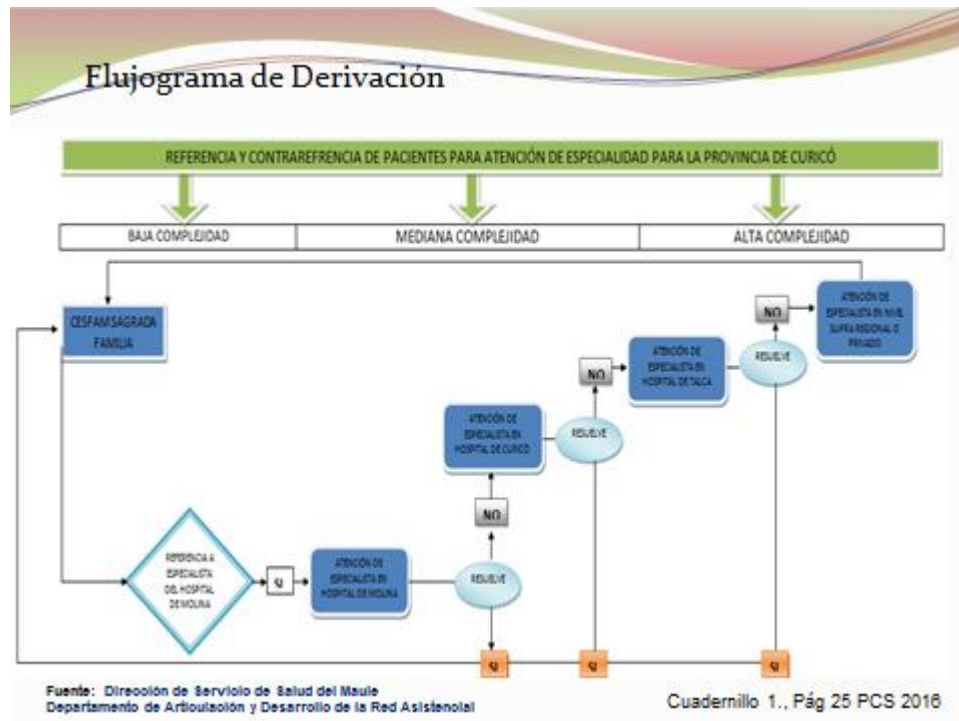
Flujograma de Derivación

REFERENCIA Y CONTRAREFRENCIA DE PACIENTES PARA ATENCIÓN DE ESPECIALIDAD PARA LA PROVINCIA DE CURICÓ

BAJA COMPLEJIDAD

MEDIANA COMPLEJIDAD

ALTA COMPLEJIDAD

CESFAM SAGRADA FAMILIA

REFERENCIA A ESPECIALISTA DEL HOSPITAL DE MOLINA

SI

ATENCIÓN DE ESPECIALISTA EN HOSPITAL DE MOLINA

RESUELVE

NO

SI

ATENCIÓN DE ESPECIALISTA EN HOSPITAL DE CURICO

RESUELVE

NO

SI

ATENCIÓN DE ESPECIALISTA EN HOSPITAL DE TALCA

RESUELVE

NO

SI

ATENCIÓN DE ESPECIALISTA EN NIVEL SUPRA REGIONAL O PRIVADO

Fuente: Dirección de Servicio de Salud del Maule
Departamento de Articulación y Desarrollo de la Red Asistencial

Cuadernillo 1., Pág 25 PCS 2016